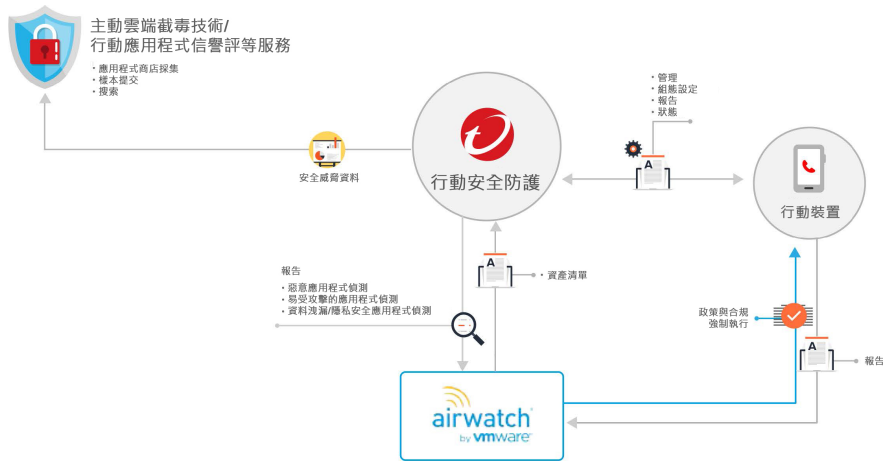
主動雲端截毒技術/
行動應用程式信譽評等服務

・應用程式商店採集
・樣本提交
・搜索

安全威脅資料

行動安全防護

・管理
・組態設定
・報告
・狀態

行動裝置

報告
・惡意應用程式偵測
・易受攻擊的應用程式偵測
・資料洩漏/隱私安全應用程式偵測

・資產清單

政策與合規
強制執行

報告

airwatch
by vmware